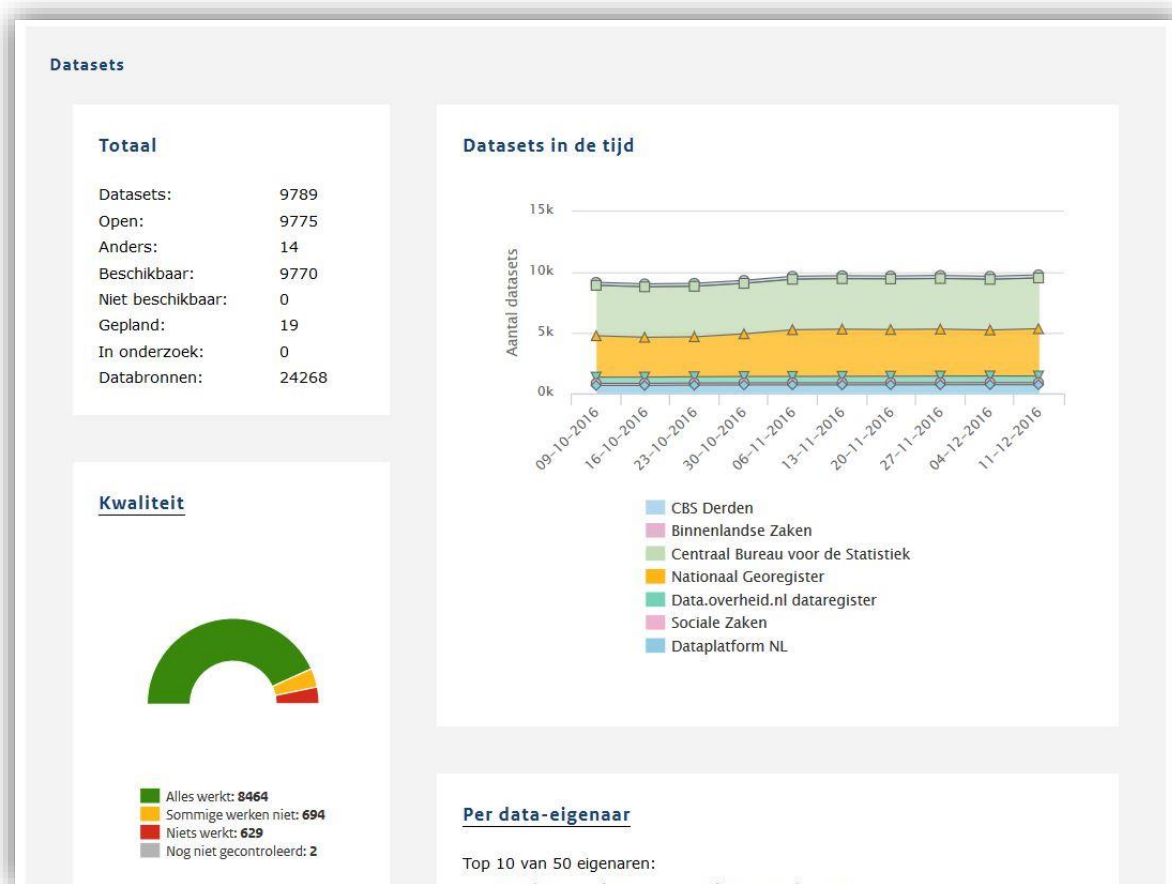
Datasets

Totaal

| | |
|---|---|
| Datasets: | 9789 |
| Open: | 9775 |
| Anders: | 14 |
| Beschikbaar: | 9770 |
| Niet beschikbaar: | 0 |
| Gepland: | 19 |
| In onderzoek: | 0 |
| Databronnen: | 24268 |

Datasets in de tijd

15k
10k
5k
0k
Aantal datasets

09-10-2016 16-10-2016 23-10-2016 30-10-2016 06-11-2016 13-11-2016 20-11-2016 27-11-2016 04-12-2016 11-12-2016

CBS Derden
Binnenlandse Zaken
Centraal Bureau voor de Statistiek
Nationaal Georegister
Data.overheid.nl dataregister
Sociale Zaken
Dataplatform NL

Kwaliteit

Alles werkt: 8464
Sommige werken niet: 694
Niets werkt: 629
Nog niet gecontroleerd: 2

Per data-eigenaar

Top 10 van 50 eigenaren: